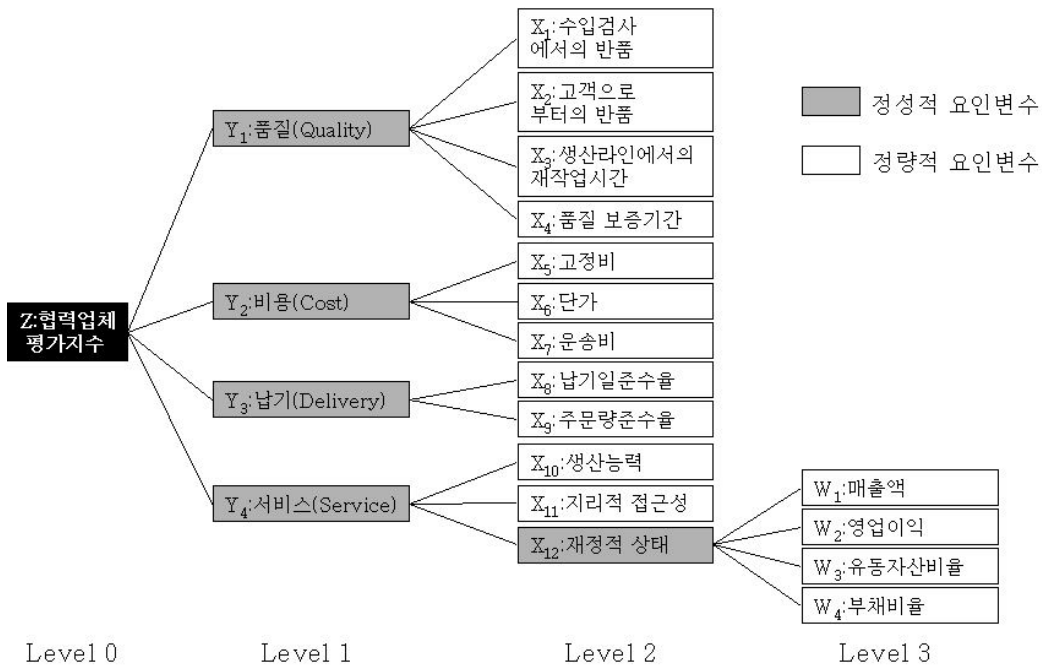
정성적 요인변수

정량적 요인변수

Z:협력업체 평가지수

$Y_1$:품질(Quality)

$Y_2$:비용(Cost)

$Y_3$:납기(Delivery)

$Y_4$:서비스(Service)

$X_1$:수입검사 에서의 반품

$X_2$:고객으로 부터의 반품

$X_3$:생산라인에서의 재작업시간

$X_4$:품질 보증기간

$X_5$:고정비

$X_6$:단가

$X_7$:운송비

$X_8$:납기일준수율

$X_9$:주문량준수율

$X_{10}$:생산능력

$X_{11}$:지리적 접근성

$X_{12}$:재정적 상태

$W_1$:매출액

$W_2$:영업이익

$W_3$:유동자산비율

$W_4$:부채비율

Level 0

Level 1

Level 2

Level 3